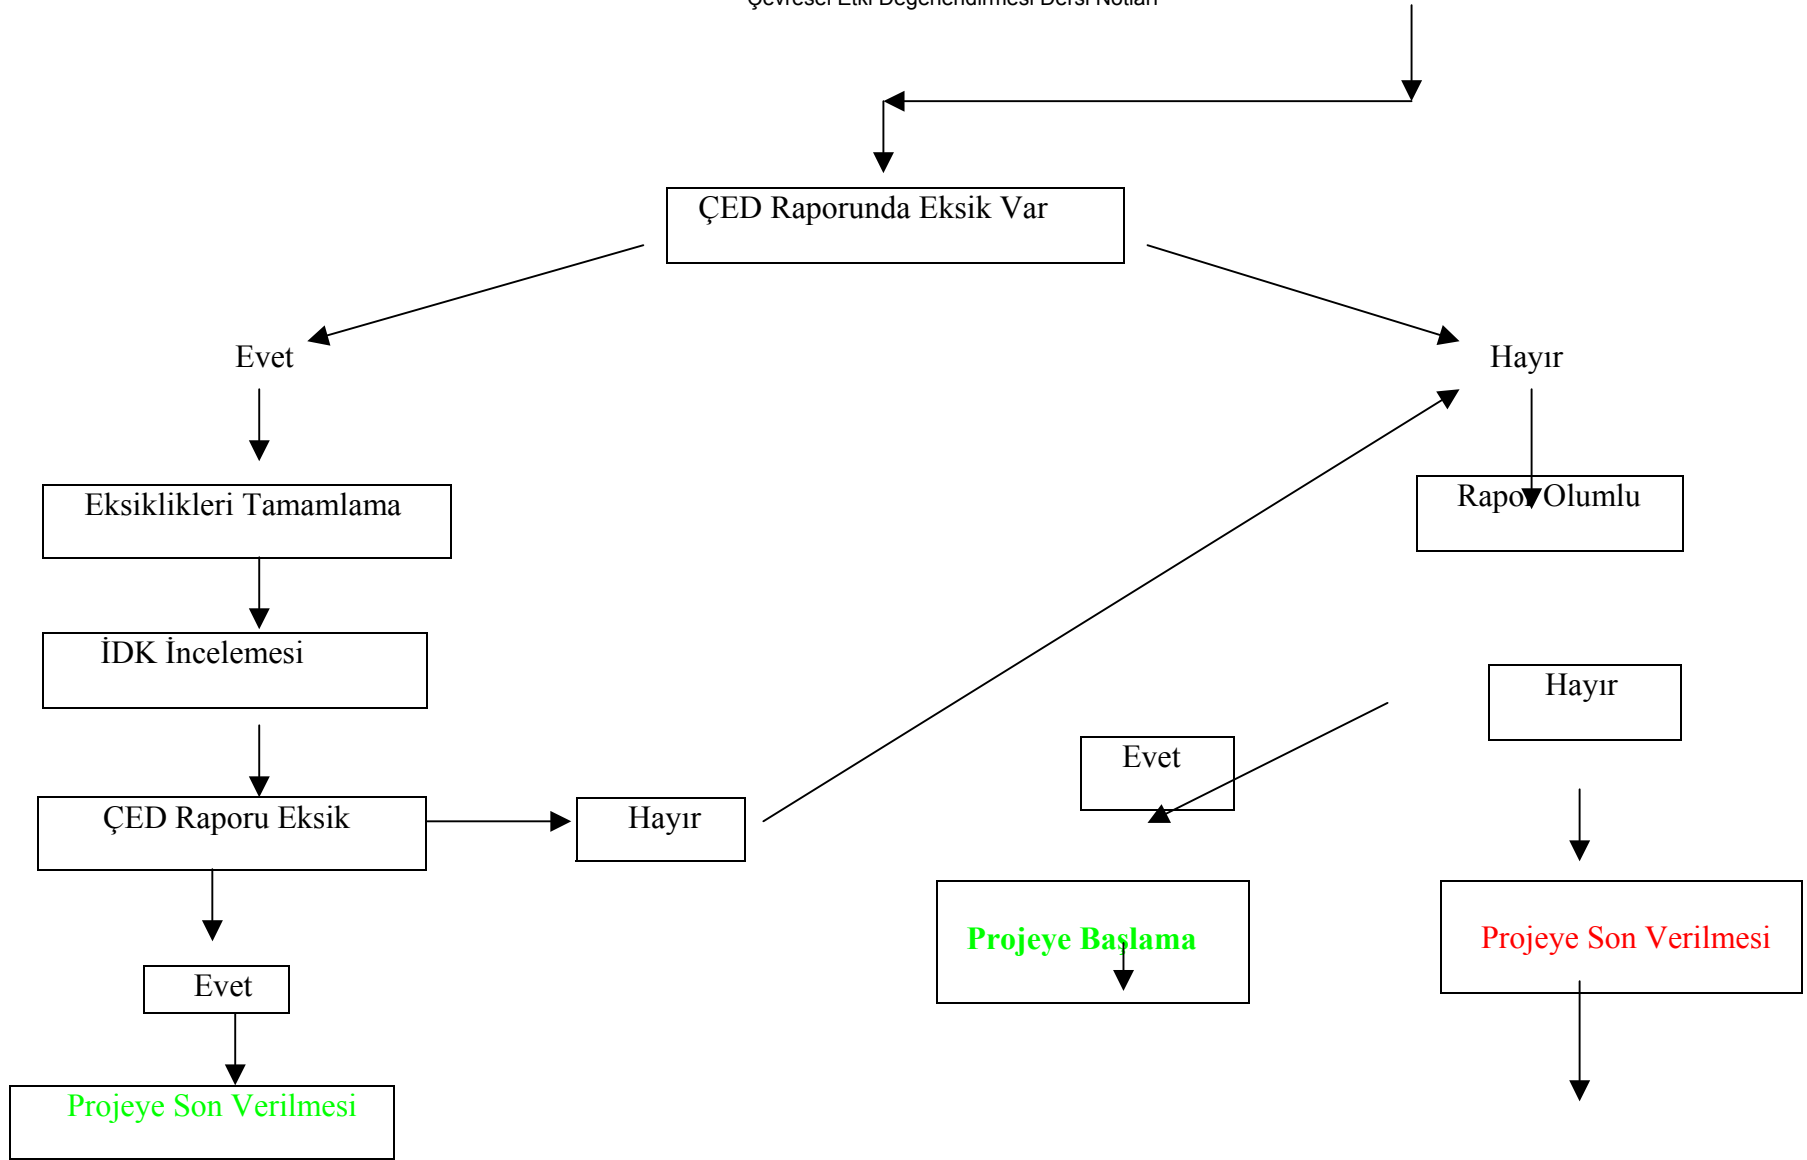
Çevresel Etki Değerlendirmesi Dersi Notları

ÇED Raporunda Eksik Var

Evet

Hayır

Eksiklikleri Tamamlama

Rapor Olumlu

İDK İncelemesi

Hayır

Evet

ÇED Raporu Eksik

Hayır

Projeye Başlama

Projeye Son Verilmesi

Evet

Projeye Son Verilmesi